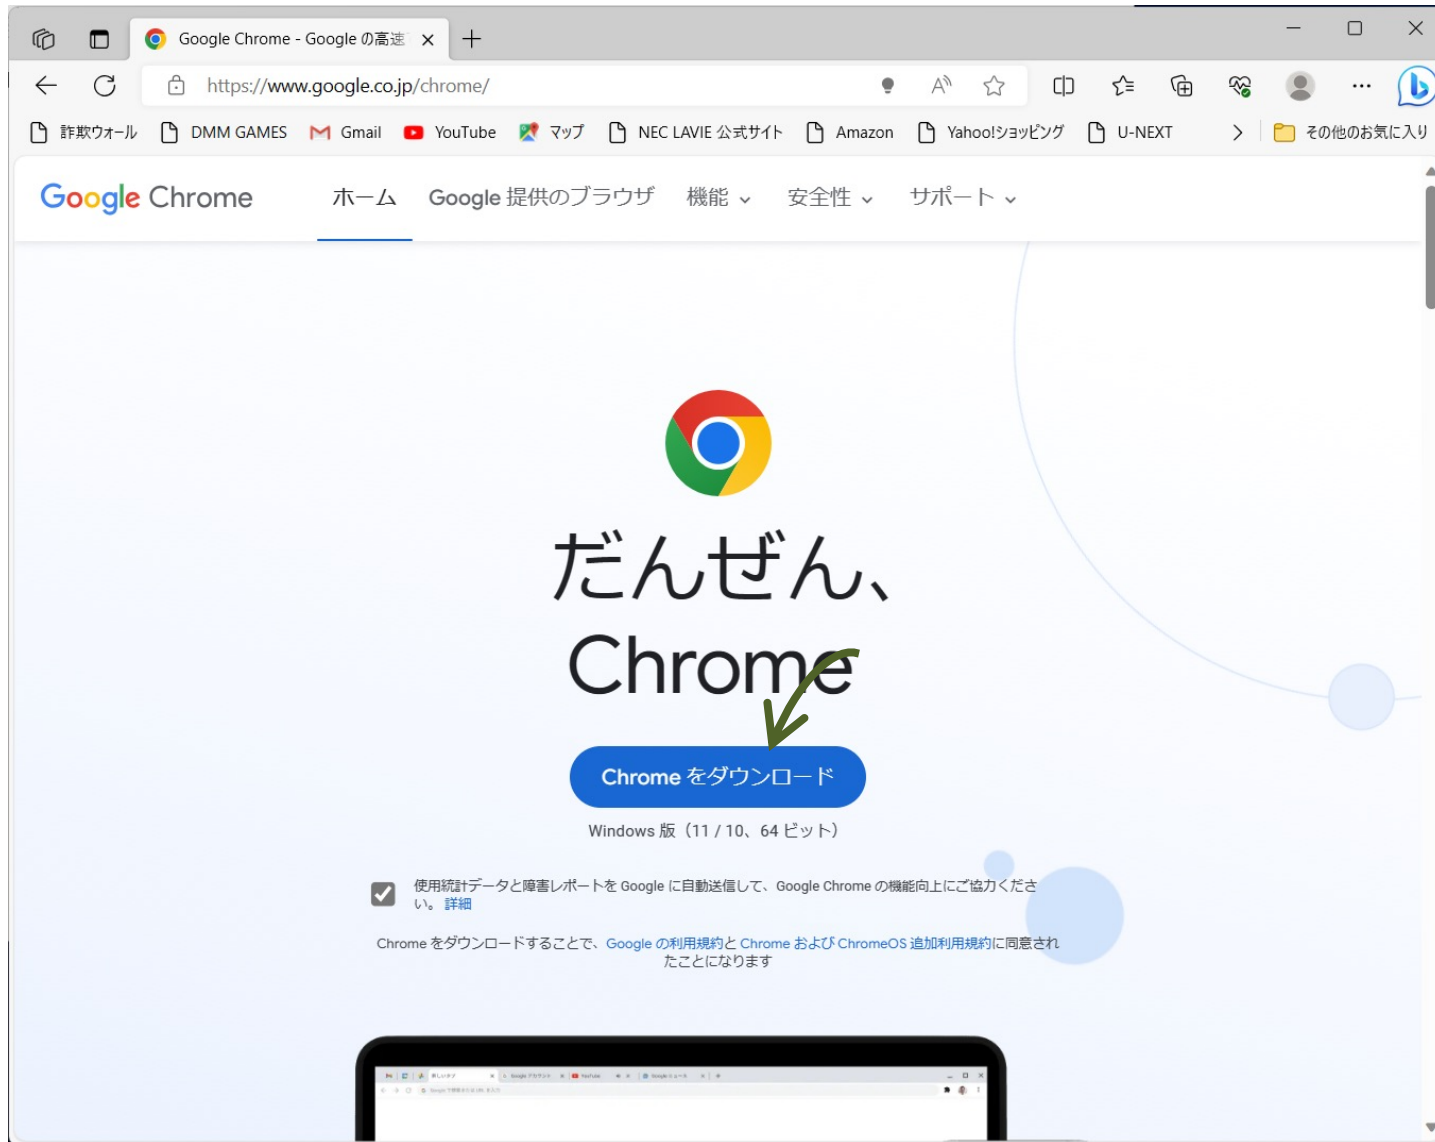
Google Chrome - Google の高速

https://www.google.co.jp/chrome/

詐欺ウォール DMM GAMES Gmail YouTube マップ NEC LAVIE 公式サイト Amazon Yahoo!ショッピング U-NEXT その他のお気に入り

Google Chrome ホーム Google 提供のブラウザ 機能 安全性 サポート

だんぜん、Chrome

Chrome をダウンロード

Windows 版（11 / 10、64 ビット）

使用統計データと障害レポートを Google に自動送信して、Google Chrome の機能向上にご協力ください。詳細

Chrome をダウンロードすることで、Google の利用規約と Chrome および ChromeOS 追加利用規約に同意されたことになります